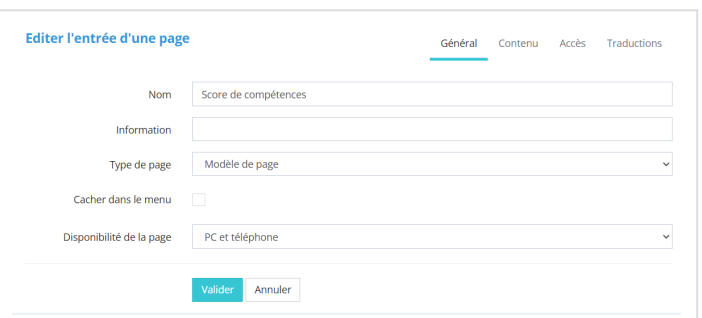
Editer l'entrée d'une page

Général Contenu Accès Traductions

Nom
Score de compétences

Information

Type de page
Modèle de page

Cacher dans le menu

Disponibilité de la page
PC et téléphone

Valider Annuler